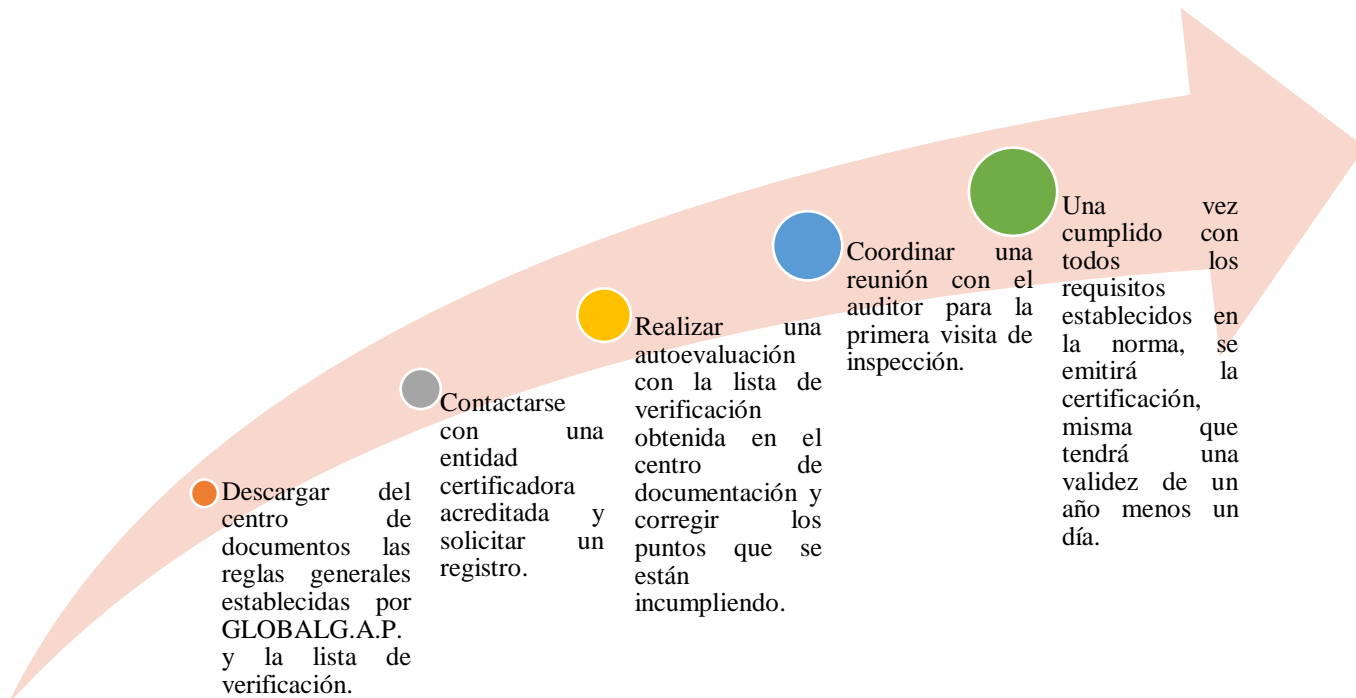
Descargar del centro de documentos las reglas generales establecidas por GLOBALG.A.P. y la lista de verificación.

Contactarse con una entidad certificadora acreditada y solicitar un registro.

Realizar una autoevaluación con la lista de verificación obtenida en el centro de documentación y corregir los puntos que se están incumpliendo.

Coordinar una reunión con el auditor para la primera visita de inspección.

Una vez cumplido con todos los requisitos establecidos en la norma, se emitirá la certificación, misma que tendrá una validez de un año menos un día.